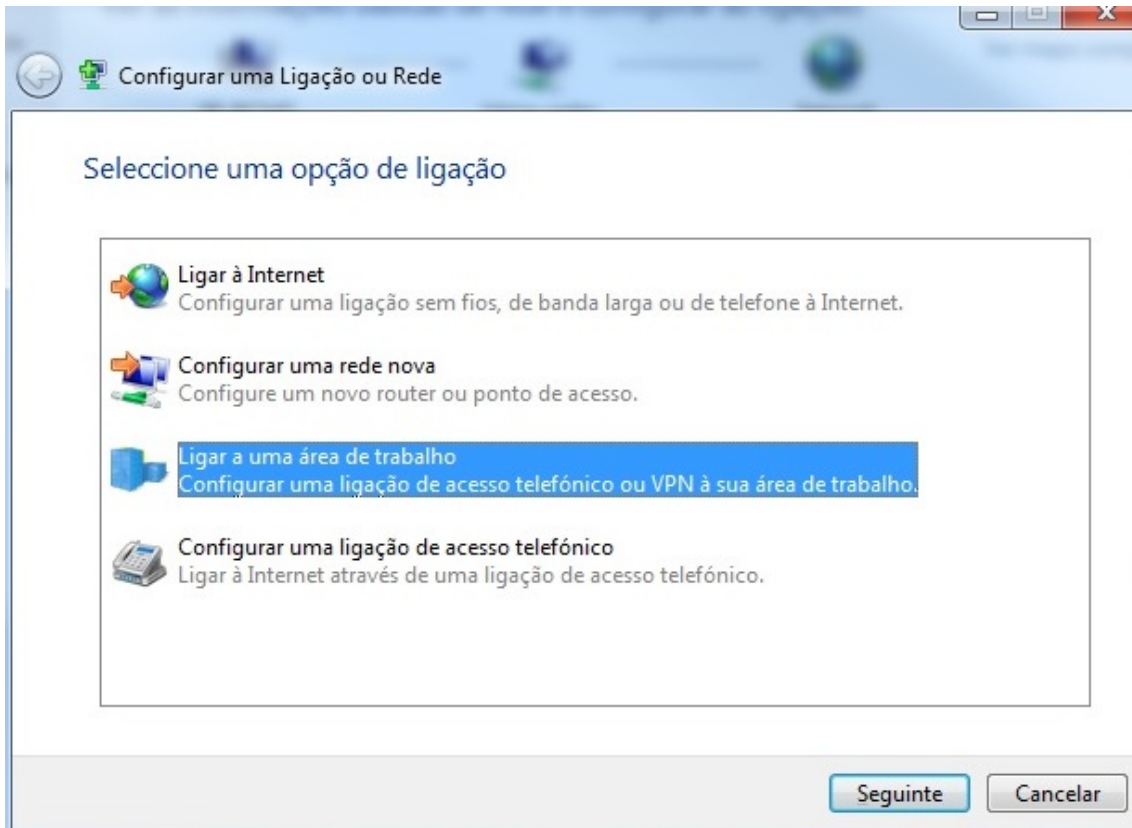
Configurar uma Ligação ou Rede

Seleccione uma opção de ligação

Ligar à Internet
Configurar uma ligação sem fios, de banda larga ou de telefone à Internet.

Configurar uma rede nova
Configure um novo router ou ponto de acesso.

Ligar a uma área de trabalho
Configurar uma ligação de acesso telefónico ou VPN à sua área de trabalho.

Configurar uma ligação de acesso telefónico
Ligar à Internet através de uma ligação de acesso telefónico.

Seguinte
Cancelar